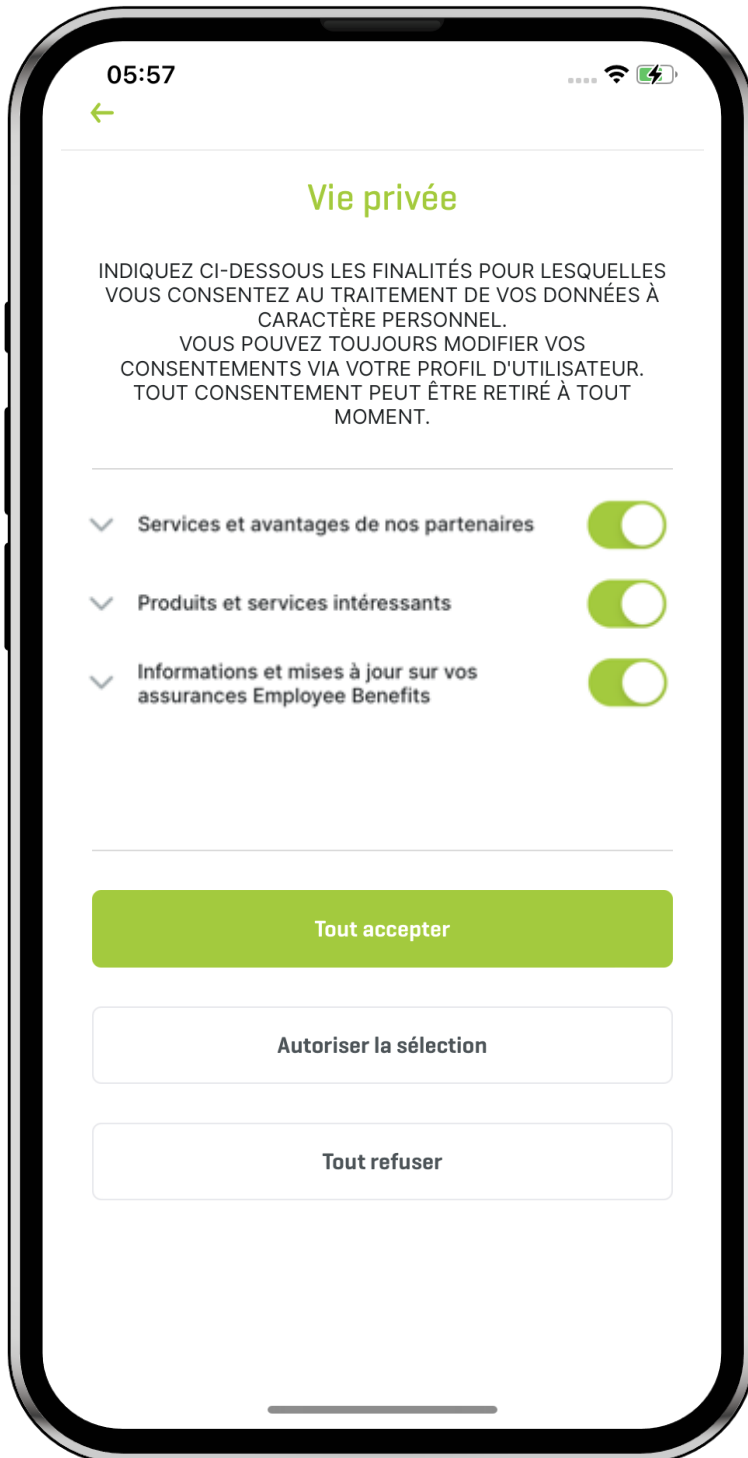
05:57

Vie privée

INDIQUEZ CI-DESSOUS LES FINALITÉS POUR LESQUELLES VOUS CONSENTEZ AU TRAITEMENT DE VOS DONNÉES À CARACTÈRE PERSONNEL.
VOUS POUVEZ TOUJOURS MODIFIER VOS CONSENTEMENTS VIA VOTRE PROFIL D'UTILISATEUR.
TOUT CONSENTEMENT PEUT ÊTRE RETIRÉ À TOUT MOMENT.

Services et avantages de nos partenaires

Produits et services intéressants

Informations et mises à jour sur vos assurances Employee Benefits

Tout accepter

Autoriser la sélection

Tout refuser